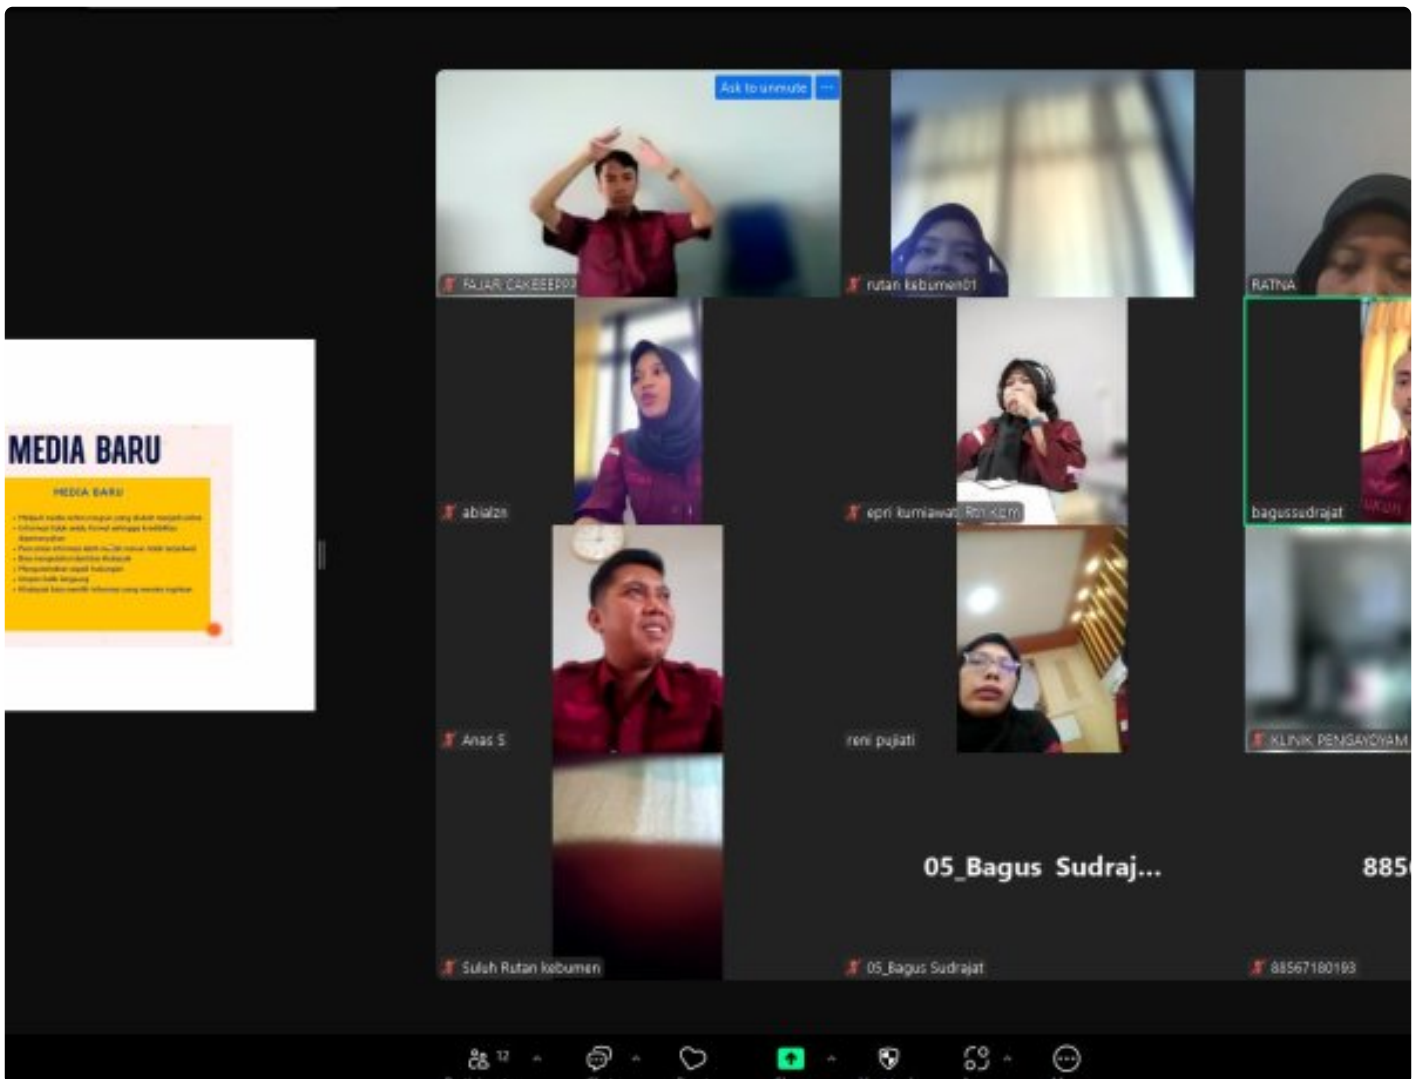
MEDIA BARU

MEDIA BARU

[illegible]

Ask to unmute

FAJAR CAKEEEPP

rutan kebumen01

RATNA

abialzn

epri kurniawati Rtn Kbm

bagussudrajat

Anas S

reni pujiati

KLINIK PENGAYOYAM

05_Bagus Sudraj...

885

Suluh Rutan kebumen

05_Bagus Sudrajat

88567180193

12